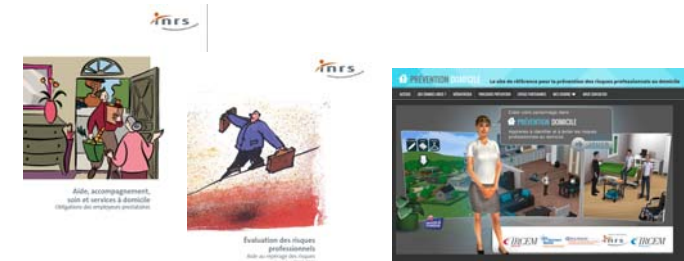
inrs

Aide, accompagnement, soin et services à domicile
Obligations des employeurs prestataires

inrs

Évaluation des risques professionnels
Aide au repérage des risques

PRÉVENTION DOMICILE
Le site de référence pour la prévention des risques professionnels au domicile

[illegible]

PRÉVENTION DOMICILE
Apprenez à identifier et à éviter les risques professionnels au domicile

IRCEM
inrs
IRCEM